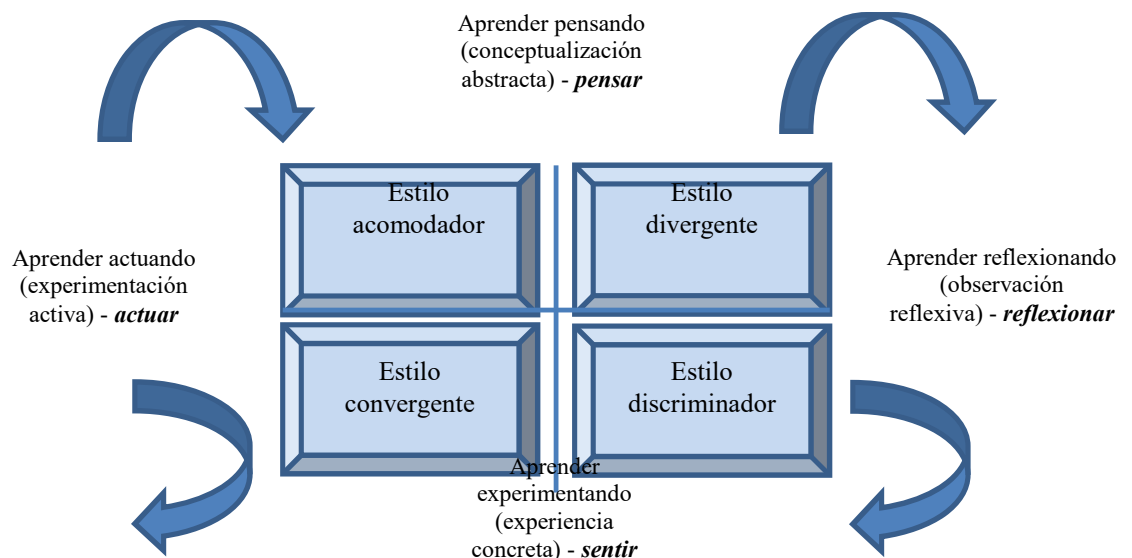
Aprender pensando (conceptualización abstracta) - ***pensar***

Estilo acomodador

Estilo divergente

Aprender actuando (experimentación activa) - ***actuar***

Aprender reflexionando (observación reflexiva) - ***reflexionar***

Estilo convergente

Estilo discriminador

Aprender experimentando (experiencia concreta) - ***sentir***